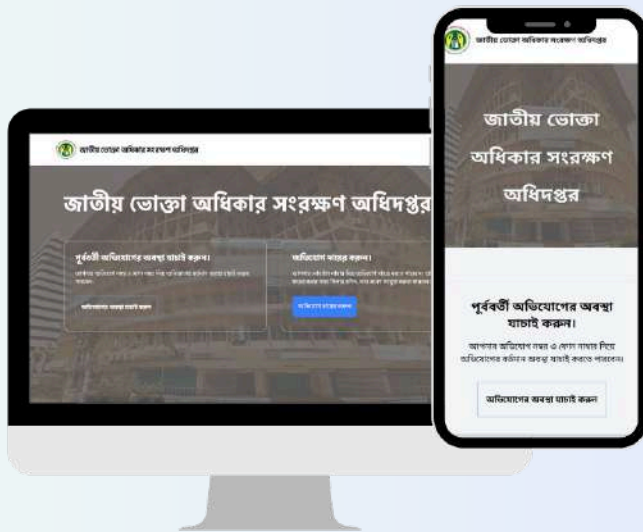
জাতীয় ভোক্তা অধিকার সংরক্ষণ অধিদপ্তর

জাতীয় ভোক্তা অধিকার সংরক্ষণ অধিদপ্তর

পূর্ববর্তী অভিযোগের অবস্থা যাচাই করুন।

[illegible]

অভিযোগের অবস্থা যাচাই করুন

অভিযোগ দায়ের করুন।

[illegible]

অভিযোগ দায়ের করুন

জাতীয় ভোক্তা অধিকার সংরক্ষণ অধিদপ্তর

জাতীয় ভোক্তা অধিকার সংরক্ষণ অধিদপ্তর

পূর্ববর্তী অভিযোগের অবস্থা যাচাই করুন।

আপনার অভিযোগ নম্বর ও ফোন নম্বর দিয়ে অভিযোগের বর্তমান অবস্থা যাচাই করতে পারবেন।

অভিযোগের অবস্থা যাচাই করুন